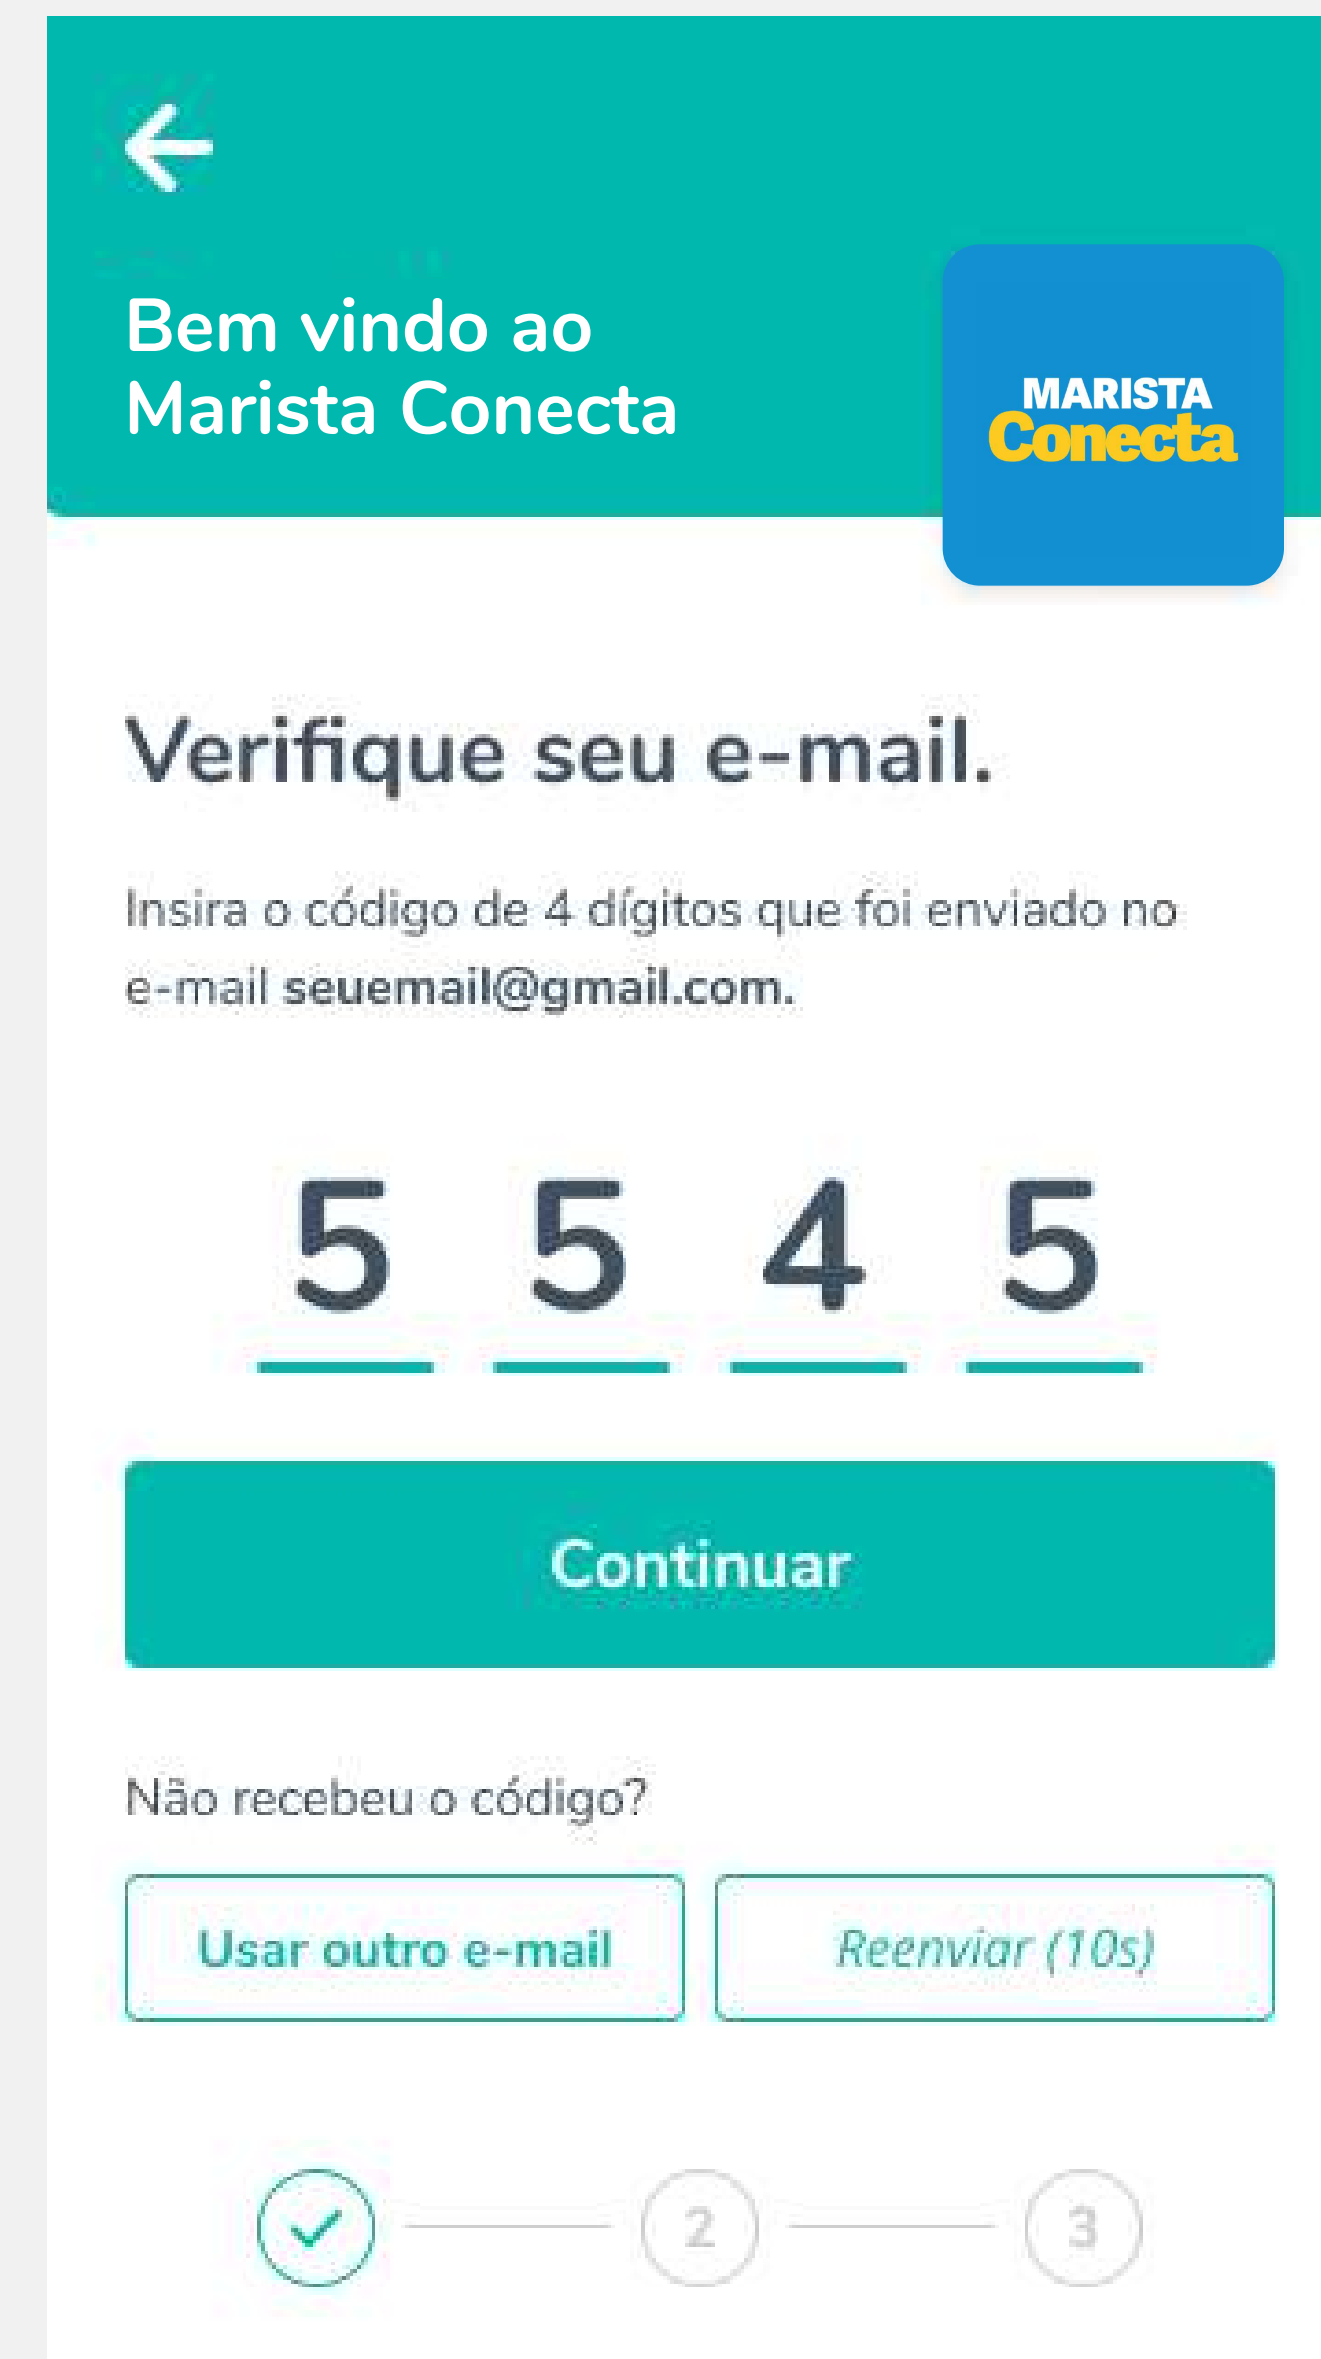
Bem vindo ao Marista Conecta

MARISTA Conecta

Verifique seu e-mail.

Insira o código de 4 dígitos que foi enviado no e-mail seuemail@gmail.com.

5 5 4 5

Continuar

Não recebeu o código?

Usar outro e-mail

Reenviar (10s)

2

3